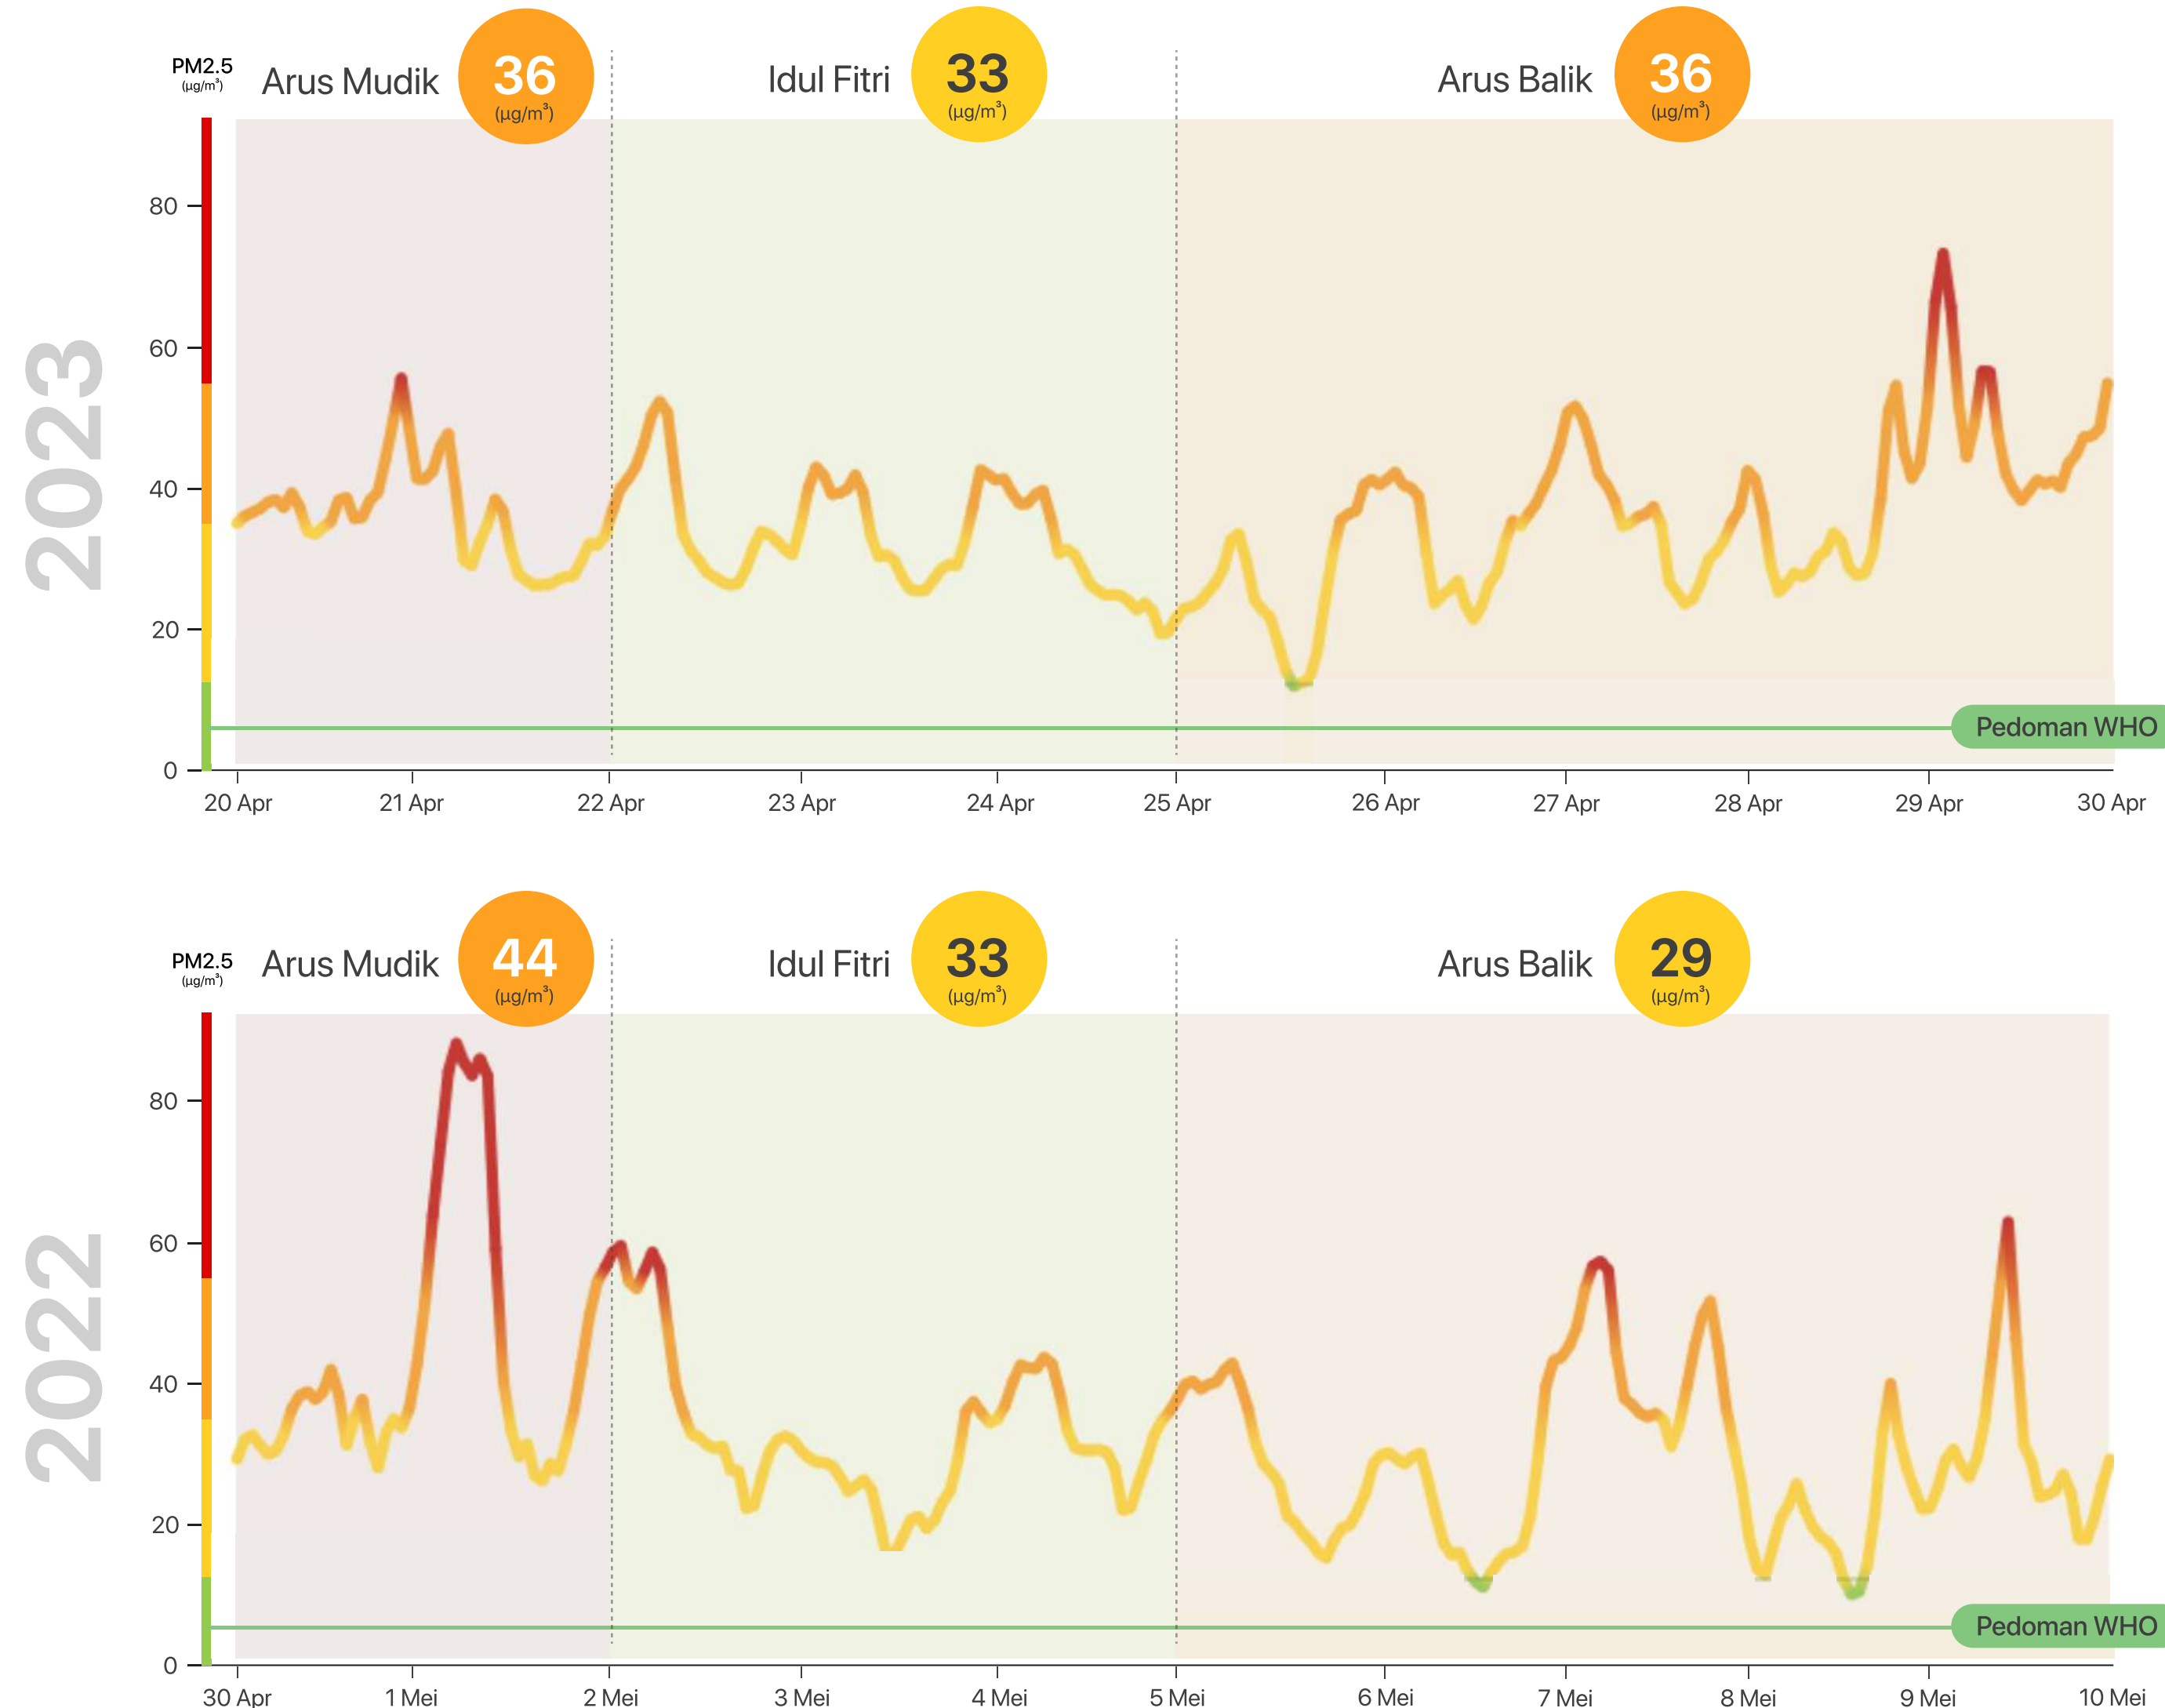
2023

PM2.5 (µg/m³)

Arus Mudik 36 (µg/m³)

Idul Fitri 33 (µg/m³)

Arus Balik 36 (µg/m³)

80
60
40
20
0

Pedoman WHO

20 Apr 21 Apr 22 Apr 23 Apr 24 Apr 25 Apr 26 Apr 27 Apr 28 Apr 29 Apr 30 Apr

2022

PM2.5 (µg/m³)

Arus Mudik 44 (µg/m³)

Idul Fitri 33 (µg/m³)

Arus Balik 29 (µg/m³)

80
60
40
20
0

Pedoman WHO

30 Apr 1 Mei 2 Mei 3 Mei 4 Mei 5 Mei 6 Mei 7 Mei 8 Mei 9 Mei 10 Mei